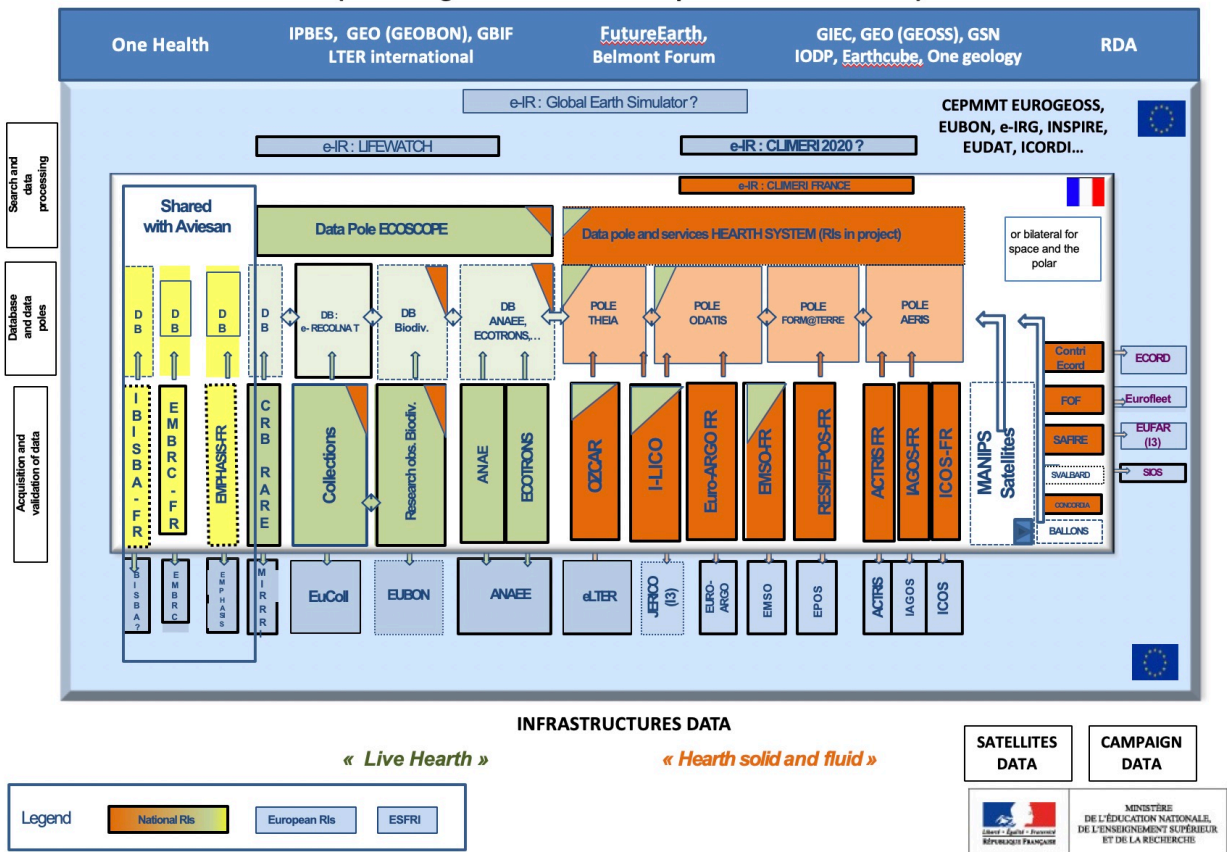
One Health

IPBES, GEO (GEOBON), GBIF
LTER international

FutureEarth,
Belmont Forum

GIEC, GEO (GEOSS), GSN
IODP, Earthcube, One geology

RDA

e-IR : Global Earth Simulator ?

CEPMMT EUROGEOSS,
EUBON, e-IRG, INSPIRE,
EUDAT, ICORDI…

Search and data processing

e-IR : LIFEWATCH

e-IR : CLIMERI 2020 ?

e-IR : CLIMERI FRANCE

Shared with Aviesan

Data Pole ECOSCOPE

Data pole and services HEARTH SYSTEM (RIs in project)

or bilateral for space and the polar

Database and data poles

DB

DB

DB

DB

DB: e- RECOLNA T

DB Biodiv.

DB ANAEE, ECOTRONS,…

POLE THEIA

POLE ODATIS

POLE FORM@TERRE

POLE AERIS

Acquisition and validation of data

IBISBA-FR

EMBRC-FR

EMPHASIS-FR

CRB RARE

Collections

Research obs. Biodiv.

ANAE

ECOTRONS

OZCAR

I-LICO

Euro-ARGO FR

EMSO-FR

RESIFEPOS-FR

ACTRIS FR

IAGOS-FR

ICOS-FR

MANIPS Satellites

Contri Ecord

ECORD

FOF

Eurofleet

SAFIRE

EUFAR (I3)

SVALBARD

SIOS

CONCORDIA

BALLONS

IBISBA?

EMBRC

EMPHASIS

MIRRI

EuColl

EUBON

ANAEE

eLTER

JERICO (I3)

EURO-ARGO

EMSO

EPOS

ACTRIS

IAGOS

ICOS

INFRASTRUCTURES DATA

« Live Hearth »

« Hearth solid and fluid »

SATELLITES DATA

CAMPAIGN DATA

Legend

National RIs

European RIs

ESFRI

Liberté • Égalité • Fraternité
RÉPUBLIQUE FRANÇAISE

MINISTÈRE DE L'ÉDUCATION NATIONALE, DE L'ENSEIGNEMENT SUPÉRIEUR ET DE LA RECHERCHE